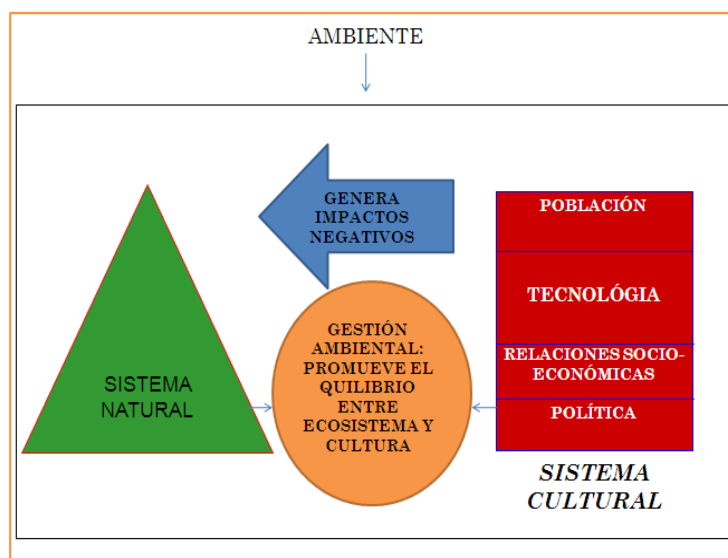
AMBIENTE

GENERA IMPACTOS NEGATIVOS

SISTEMA NATURAL

GESTIÓN AMBIENTAL: PROMUEVE EL QUILIBRIO ENTRE ECOSISTEMA Y CULTURA

| POBLACIÓN |
|---|
| TECNOLÓGIA |
| RELACIONES SOCIO-ECONÓMICAS |
| POLÍTICA |

SISTEMA CULTURAL